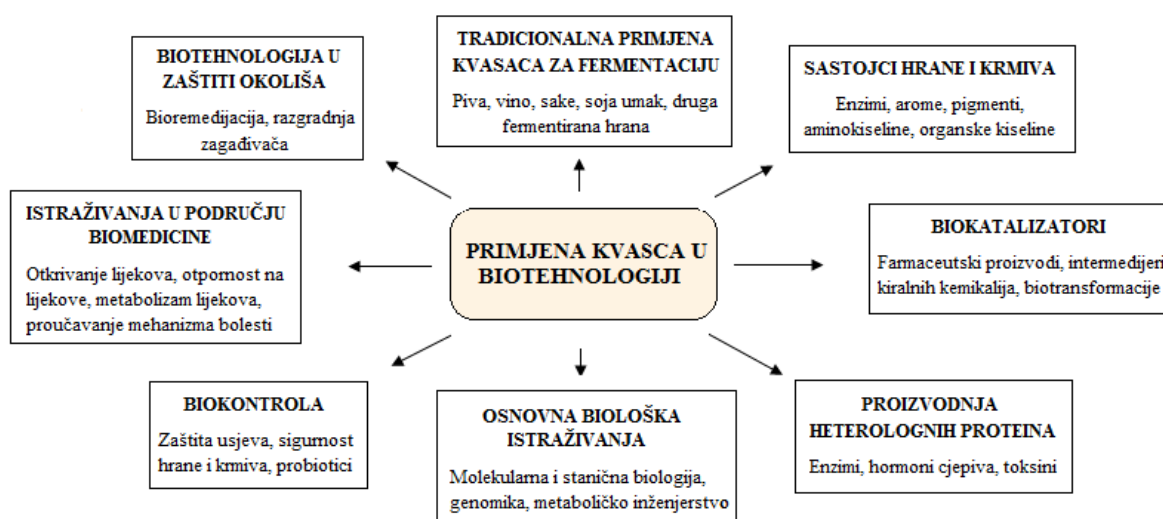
BIOTEHNOLOGIJA U ZAŠTITI OKOLIŠA

Bioremedijacija, razgradnja zagađivača

TRADICIONALNA PRIMJENA KVASACA ZA FERMENTACIJU

Piva, vino, sake, soja umak, druga fermentirana hrana

SASTOJCI HRANE I KRMIVA

Enzimi, arome, pigmenti, aminokiseline, organske kiseline

ISTRAŽIVANJA U PODRUČJU BIOMEDICINE

Otkrivanje lijekova, otpornost na lijekove, metabolizam lijekova, proučavanje mehanizma bolesti

PRIMJENA KVASCA U BIOTEHNOLOGIJI

BIOKATALIZATORI

Farmaceutski proizvodi, intermedijeri kiralnih kemikalija, biotransformacije

BIOKONTROLA

Zaštita usjeva, sigurnost hrane i krmiva, probiotici

OSNOVNA BIOLOŠKA ISTRAŽIVANJA

Molekularna i stanična biologija, genomika, metaboličko inženjerstvo

PROIZVODNJA HETEROLOGNIH PROTEINA

Enzimi, hormoni cjepiva, toksini